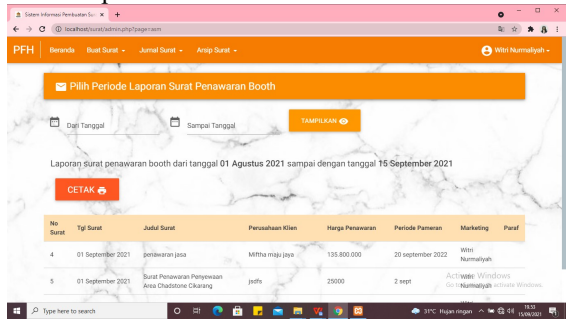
Sistem Informasi Pembuatan Sur ×  +

localhost/surat/admin.php?page=aom

PFH  Beranda  Buat Surat  Jurnal Surat  Arsip Surat  Witri Nurmaliyah

Pilih Periode Laporan Surat Penawaran Booth

Dari Tanggal  Sampai Tanggal  TAMPILKAN

Laporan surat penawaran booth dari tanggal 01 Agustus 2021 sampai dengan tanggal 15 September 2021

CETAK

| No Surat | Tgl Surat | Judul Surat | Perusahaan Klien | Harga Penawaran | Periode Pameran | Marketing | Paraf |
|---|---|---|---|---|---|---|---|
| 4 | 01 September 2021 | penawaran jasa | Miftha maju jaya | 135.800.000 | 20 september 2022 | Witri Nurmaliyah | |
| 5 | 01 September 2021 | Surat Penawaran Penyewaan Area Chadstone Cikarang | jsdfs | 25000 | 2 sept | Witri Nurmaliyah | |

Activate Windows
Go to Settings to activate Windows.

Type here to search  31°C Hujan ringan  19:33 15/09/2021